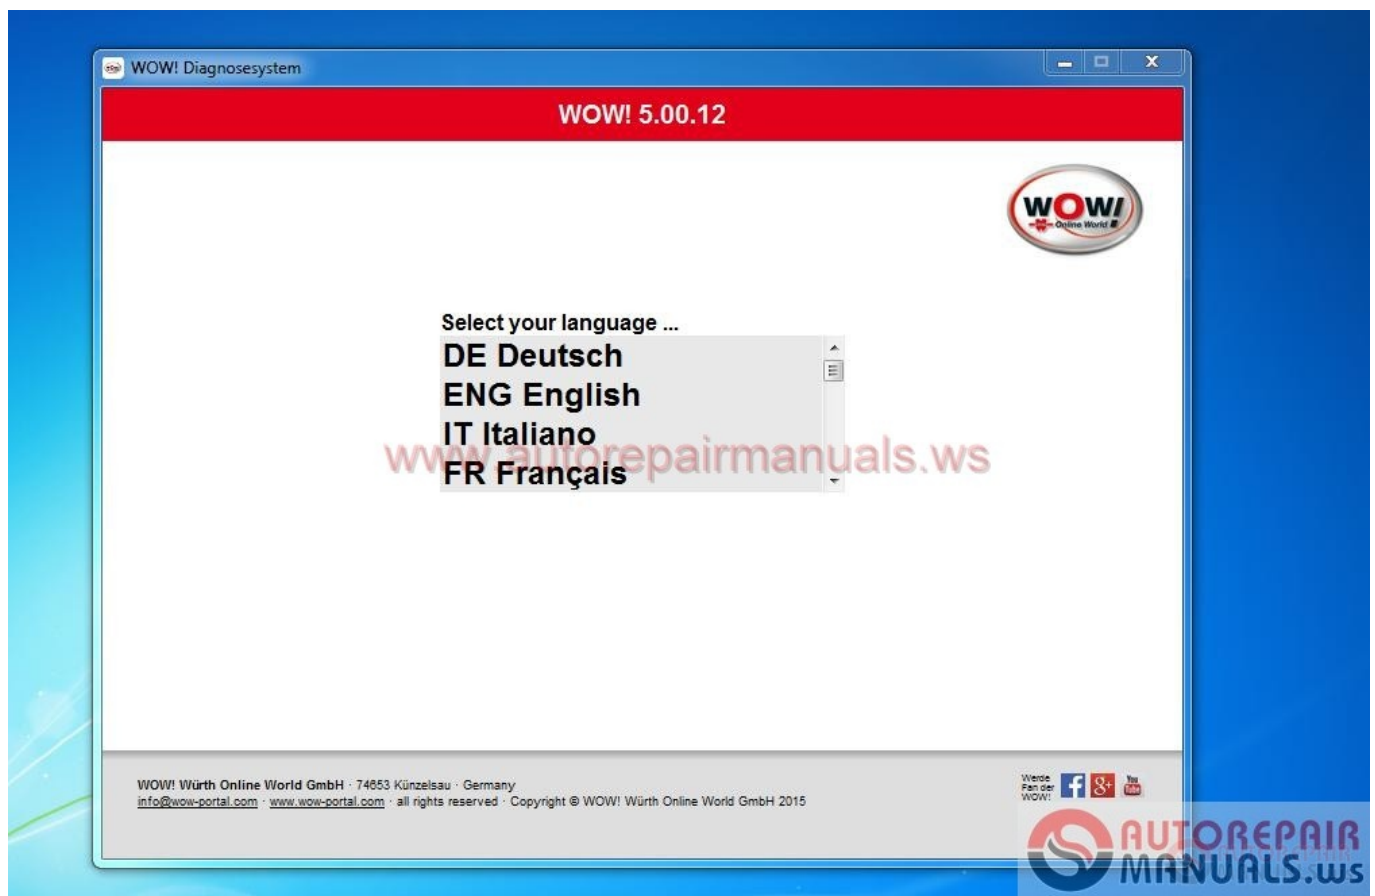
WOW! Diagnosesystem

WOW! 5.00.12

WOW! Online World

Select your language ...
DE Deutsch
ENG English
IT Italiano
FR Français

www.autorepairmanuals.ws

WOW! Würth Online World GmbH · 74653 Künzelsau · Germany
info@wow-portal.com · www.wow-portal.com · all rights reserved · Copyright © WOW! Würth Online World GmbH 2015

Werde Fan der WOW!

AUTOREPAIR MANUALS.ws